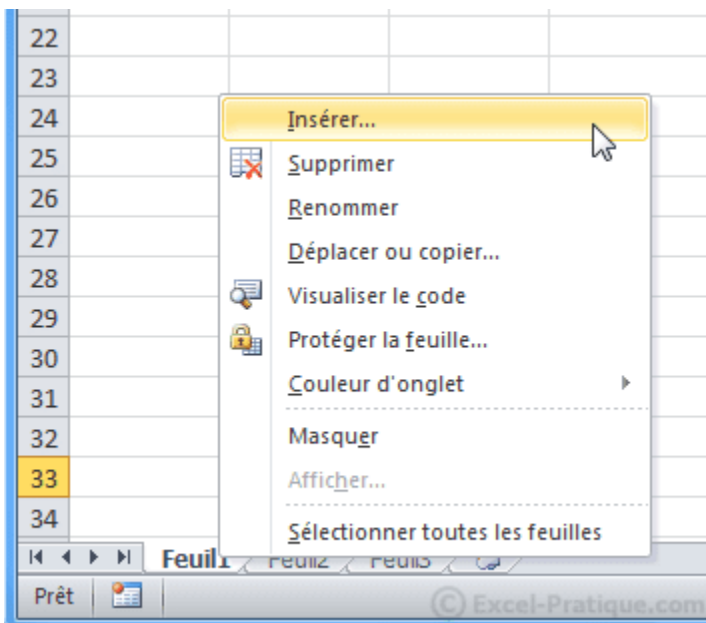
22
23
24
25
26
27
28
29
30
31
32
33
34

Insérer...
Supprimer
Renommer
Déplacer ou copier...
Visualiser le code
Protéger la feuille...
Couleur d'onglet
Masquer
Afficher...
Sélectionner toutes les feuilles

Feuil1 Feuil2 Feuil3

Prêt

© Excel-Pratique.com